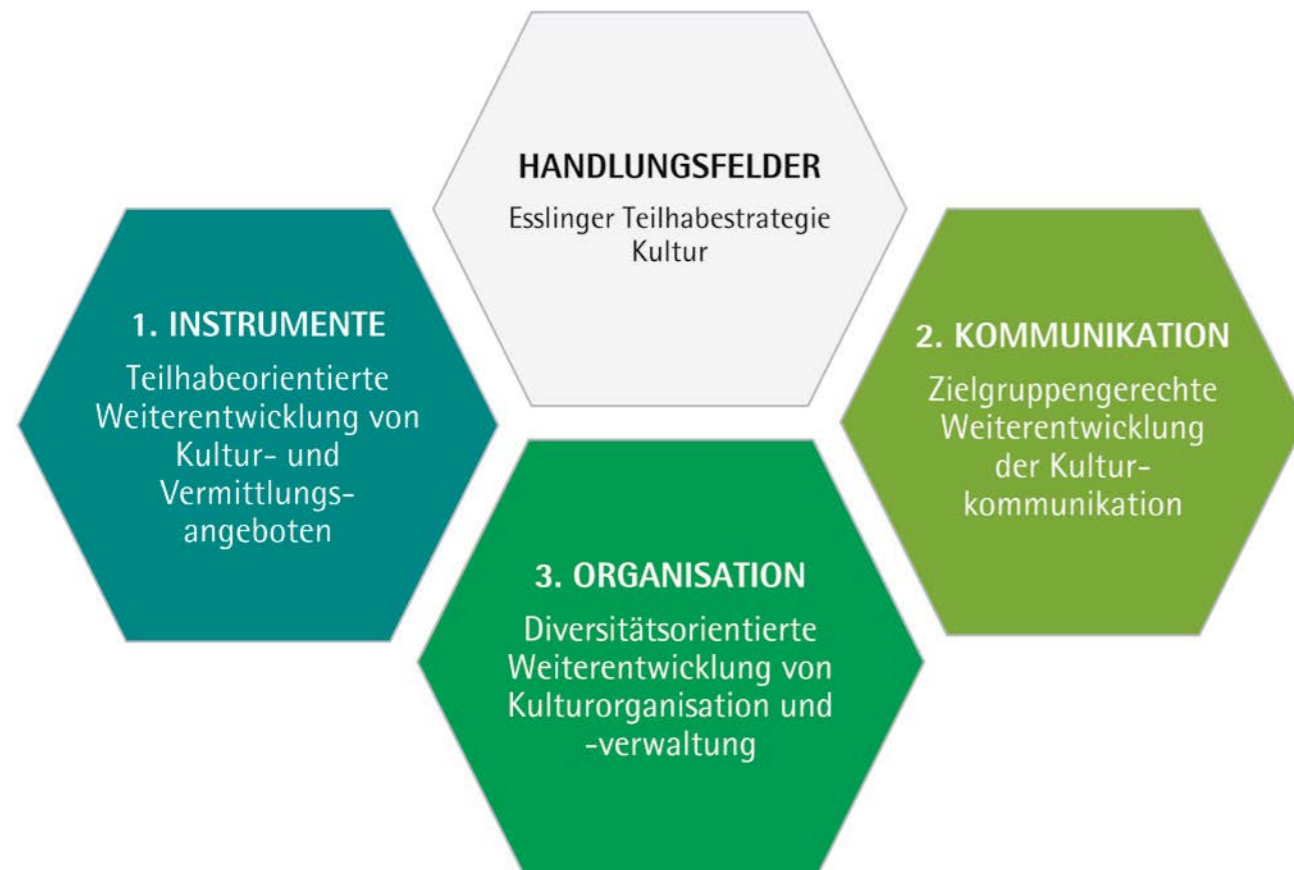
HANDLUNGSFELDER

Esslinger Teilhabestrategie Kultur

1. INSTRUMENTE

Teilhabeorientierte Weiterentwicklung von Kultur- und Vermittlungsangeboten

2. KOMMUNIKATION

Zielgruppengerechte Weiterentwicklung der Kulturkommunikation

3. ORGANISATION

Diversitätsorientierte Weiterentwicklung von Kulturorganisation und -verwaltung